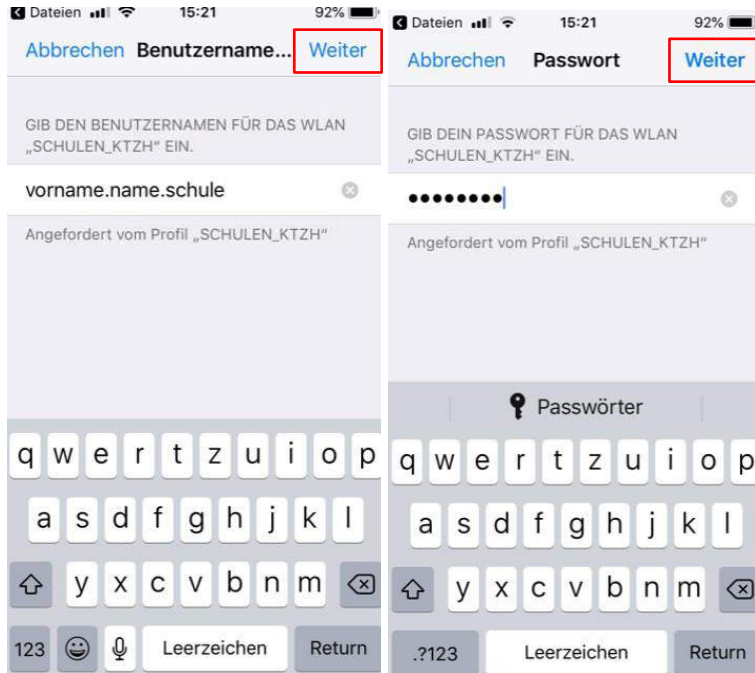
Dateien 15:21 92%

Abbrechen Benutzername... Weiter

GIB DEN BENUTZERNAMEN FÜR DAS WLAN „SCHULEN_KTZH" EIN.

vorname.name.schule

Angefordert vom Profil „SCHULEN_KTZH"

q w e r t z u i o p
a s d f g h j k l
y x c v b n m
123 Leerzeichen Return

Dateien 15:21 92%

Abbrechen Passwort Weiter

GIB DEIN PASSWORT FÜR DAS WLAN „SCHULEN_KTZH" EIN.

••••••••

Angefordert vom Profil „SCHULEN_KTZH"

Passwörter

q w e r t z u i o p
a s d f g h j k l
y x c v b n m
.?123 Leerzeichen Return